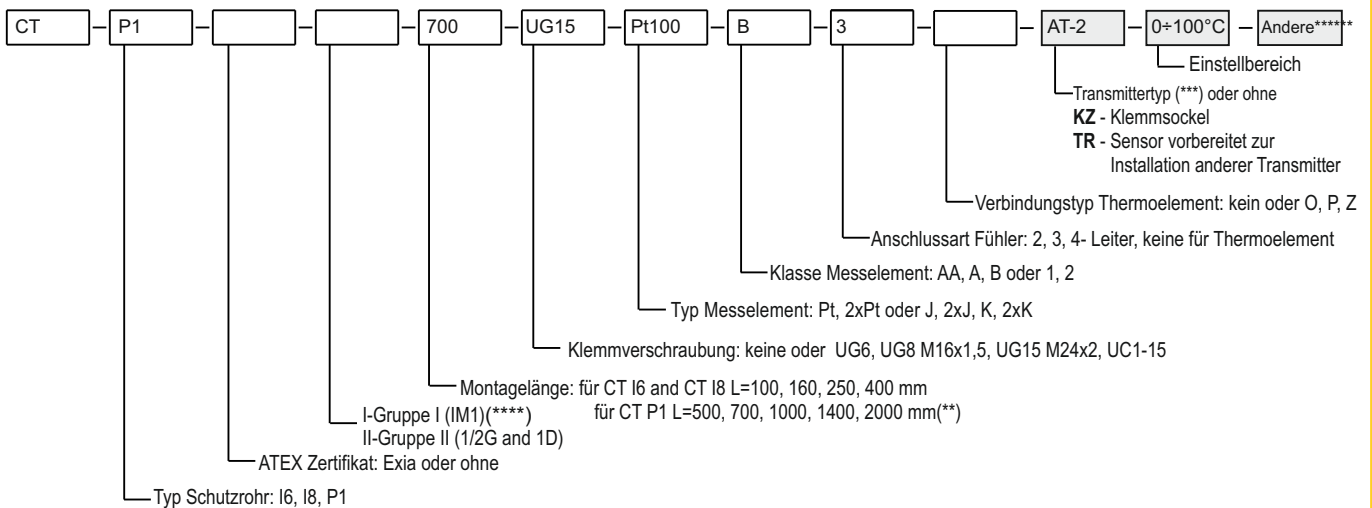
CT – P1 – – – 700 – UG15 – Pt100 – B – 3 – – AT-2 – 0÷100°C – Andere******

Einstellbereich

Transmittertyp (***) oder ohne
**KZ** - Klemmsockel
**TR** - Sensor vorbereitet zur Installation anderer Transmitter

Verbindungstyp Thermoelement: kein oder O, P, Z

Anschlussart Fühler: 2, 3, 4- Leiter, keine für Thermoelement

Klasse Messelement: AA, A, B oder 1, 2

Typ Messelement: Pt, 2xPt oder J, 2xJ, K, 2xK

Klemmverschraubung: keine oder UG6, UG8 M16x1,5, UG15 M24x2, UC1-15

Montagelänge: für CT I6 and CT I8 L=100, 160, 250, 400 mm
für CT P1 L=500, 700, 1000, 1400, 2000 mm(**)

I-Gruppe I (IM1)(****)
II-Gruppe II (1/2G and 1D)

ATEX Zertifikat: Exia oder ohne

Typ Schutzrohr: I6, I8, P1